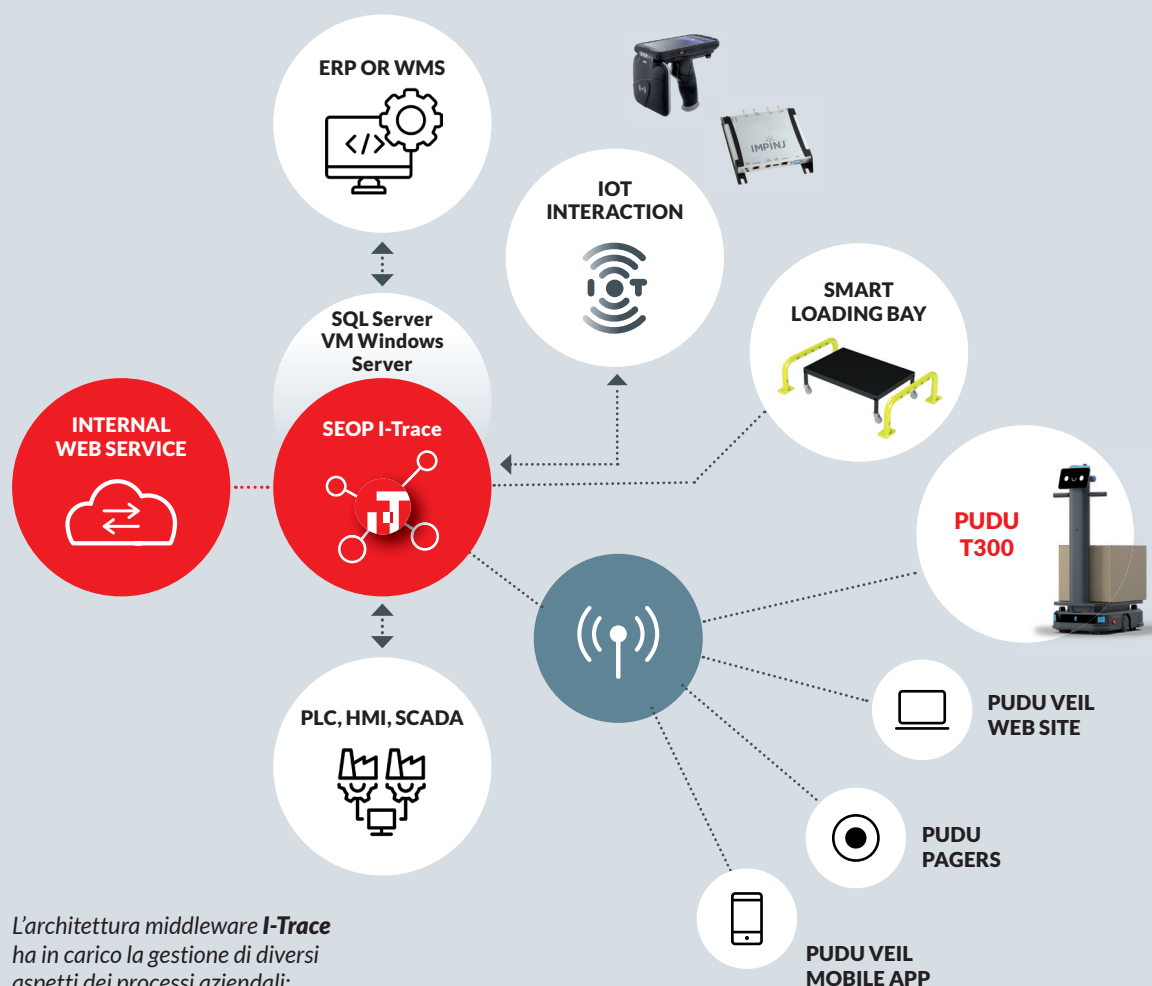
ERP OR WMS

IMPINJ

IOT INTERACTION

SMART LOADING BAY

SQL Server VM Windows Server

INTERNAL WEB SERVICE

SEOP I-Trace

PUDU T300

PLC, HMI, SCADA

PUDU VEIL WEB SITE

PUDU PAGERS

PUDU VEIL MOBILE APP

L'architettura middleware ***I-Trace*** ha in carico la gestione di diversi aspetti dei processi aziendali: